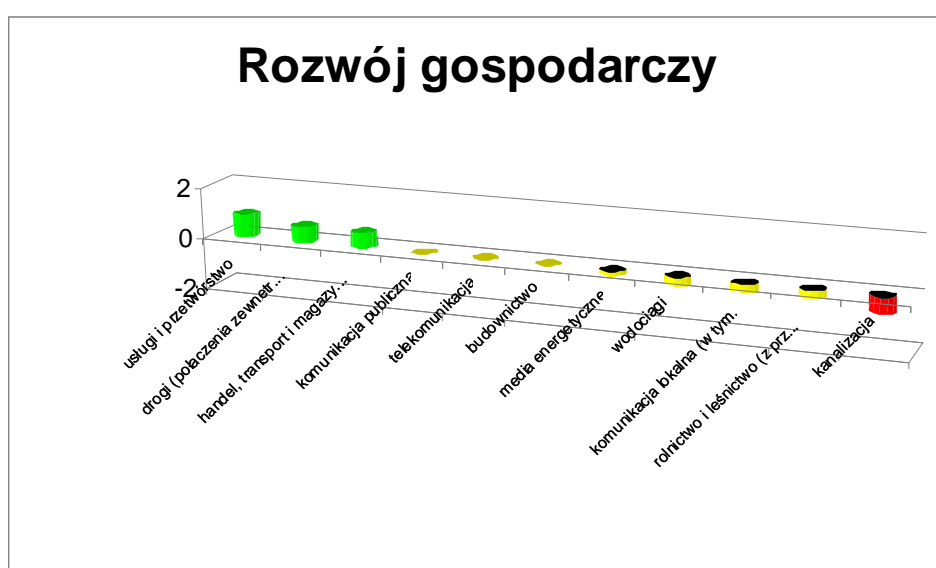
Rozwój gospodarczy

2

0

-2

usługi i przetwórstwo

drogi (połączenia zewnętr...

handel, transport i magazy...

komunikacja publiczna

telekomunikacja

budownictwo

media energetyczne

wodociągi

komunikacja lokalna (w tym

rolnictwo i leśnictwo (z prz...

kanalizacja